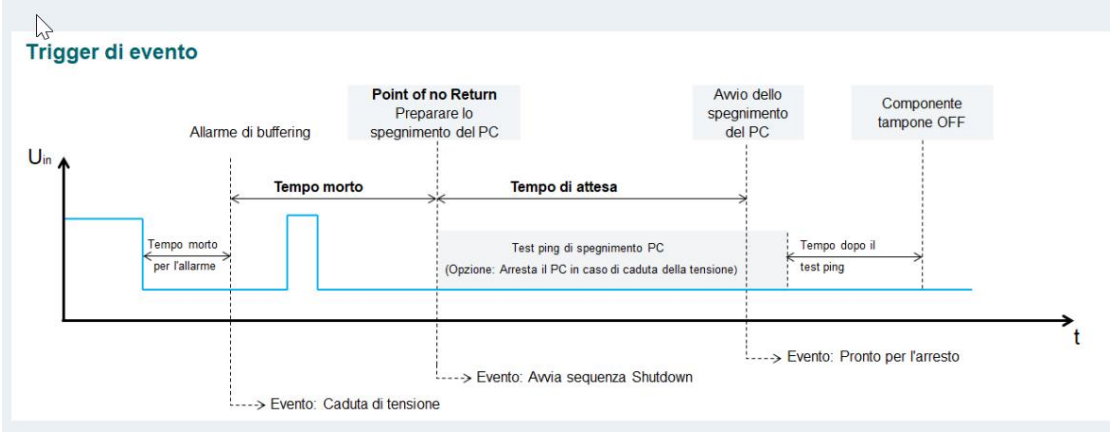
Trigger di evento

Point of no Return
Preparare lo spegnimento del PC

Avvio dello spegnimento del PC

Componente tampone OFF

Allarme di buffering

$U_{in}$

Tempo morto

Tempo di attesa

Tempo morto per l'allarme

Test ping di spegnimento PC
(Opzione: Arresta il PC in caso di caduta della tensione)

Tempo dopo il test ping

t

Evento: Pronto per l'arresto

Evento: Avvia sequenza Shutdown

Evento: Caduta di tensione